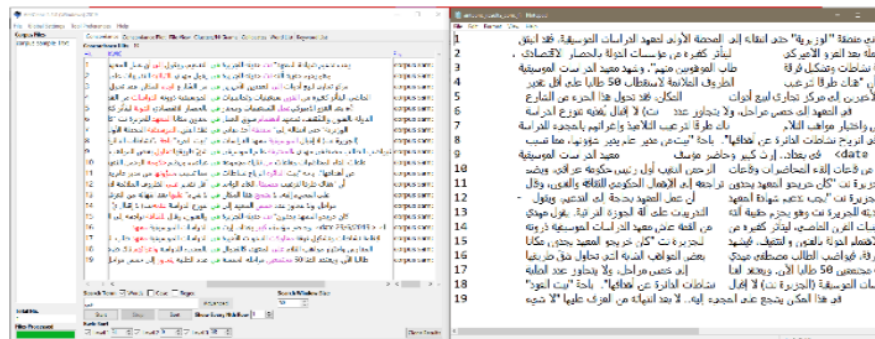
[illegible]

File Global Settings Tool Preferences Help

Corpus Files

Concordance | Concordance Plot | File View | Clusters/N-Grams | Collocates | Word List | Keyword List

Concordance Hits

Search Term  Words  Case  Regex

Start  Stop  Sort

Kwic Sort

Total No.

Files Processed

Clone Results

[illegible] - Notepad

File Edit Format View Help

1 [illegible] "الوزيرية" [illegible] المحطة الأولى لمعهد الدراسات الموسيقية. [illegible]
2 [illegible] المعهد الاقتصادي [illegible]
3 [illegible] معهد الدراسات الموسيقية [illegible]
4 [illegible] 50 طالبا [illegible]
5 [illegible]
6 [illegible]
7 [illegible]
8 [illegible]
9 <date> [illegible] معهد الدراسات الموسيقية
10 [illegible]
11 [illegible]
12 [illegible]
13 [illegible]
14 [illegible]
15 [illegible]
16 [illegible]
17 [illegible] 50 طالبا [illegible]
18 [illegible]
19 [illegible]